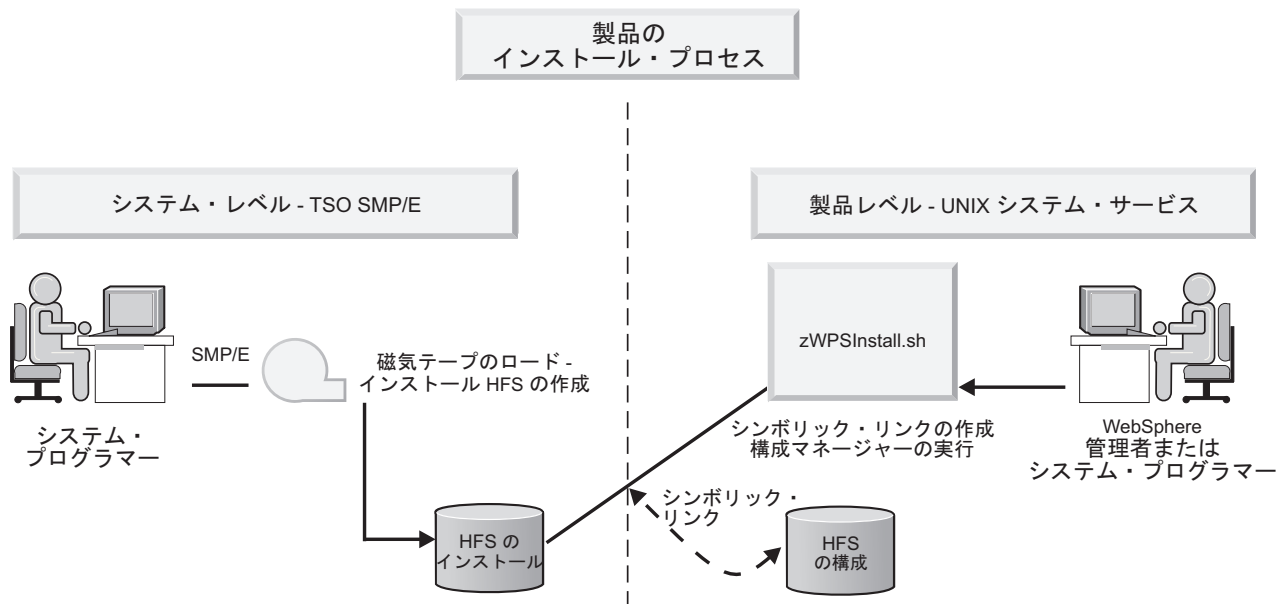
製品の
インストール・プロセス

システム・レベル - TSO SMP/E

製品レベル - UNIX システム・サービス

SMP/E

磁気テープのロード -
インストール HFS の作成

zWPSInstall.sh

システム・
プログラマー

シンボリック・リンクの作成
構成マネージャーの実行

WebSphere
管理者または
システム・プログラマー

シンボリック・
リンク

HFS の
インストール

HFS
の構成